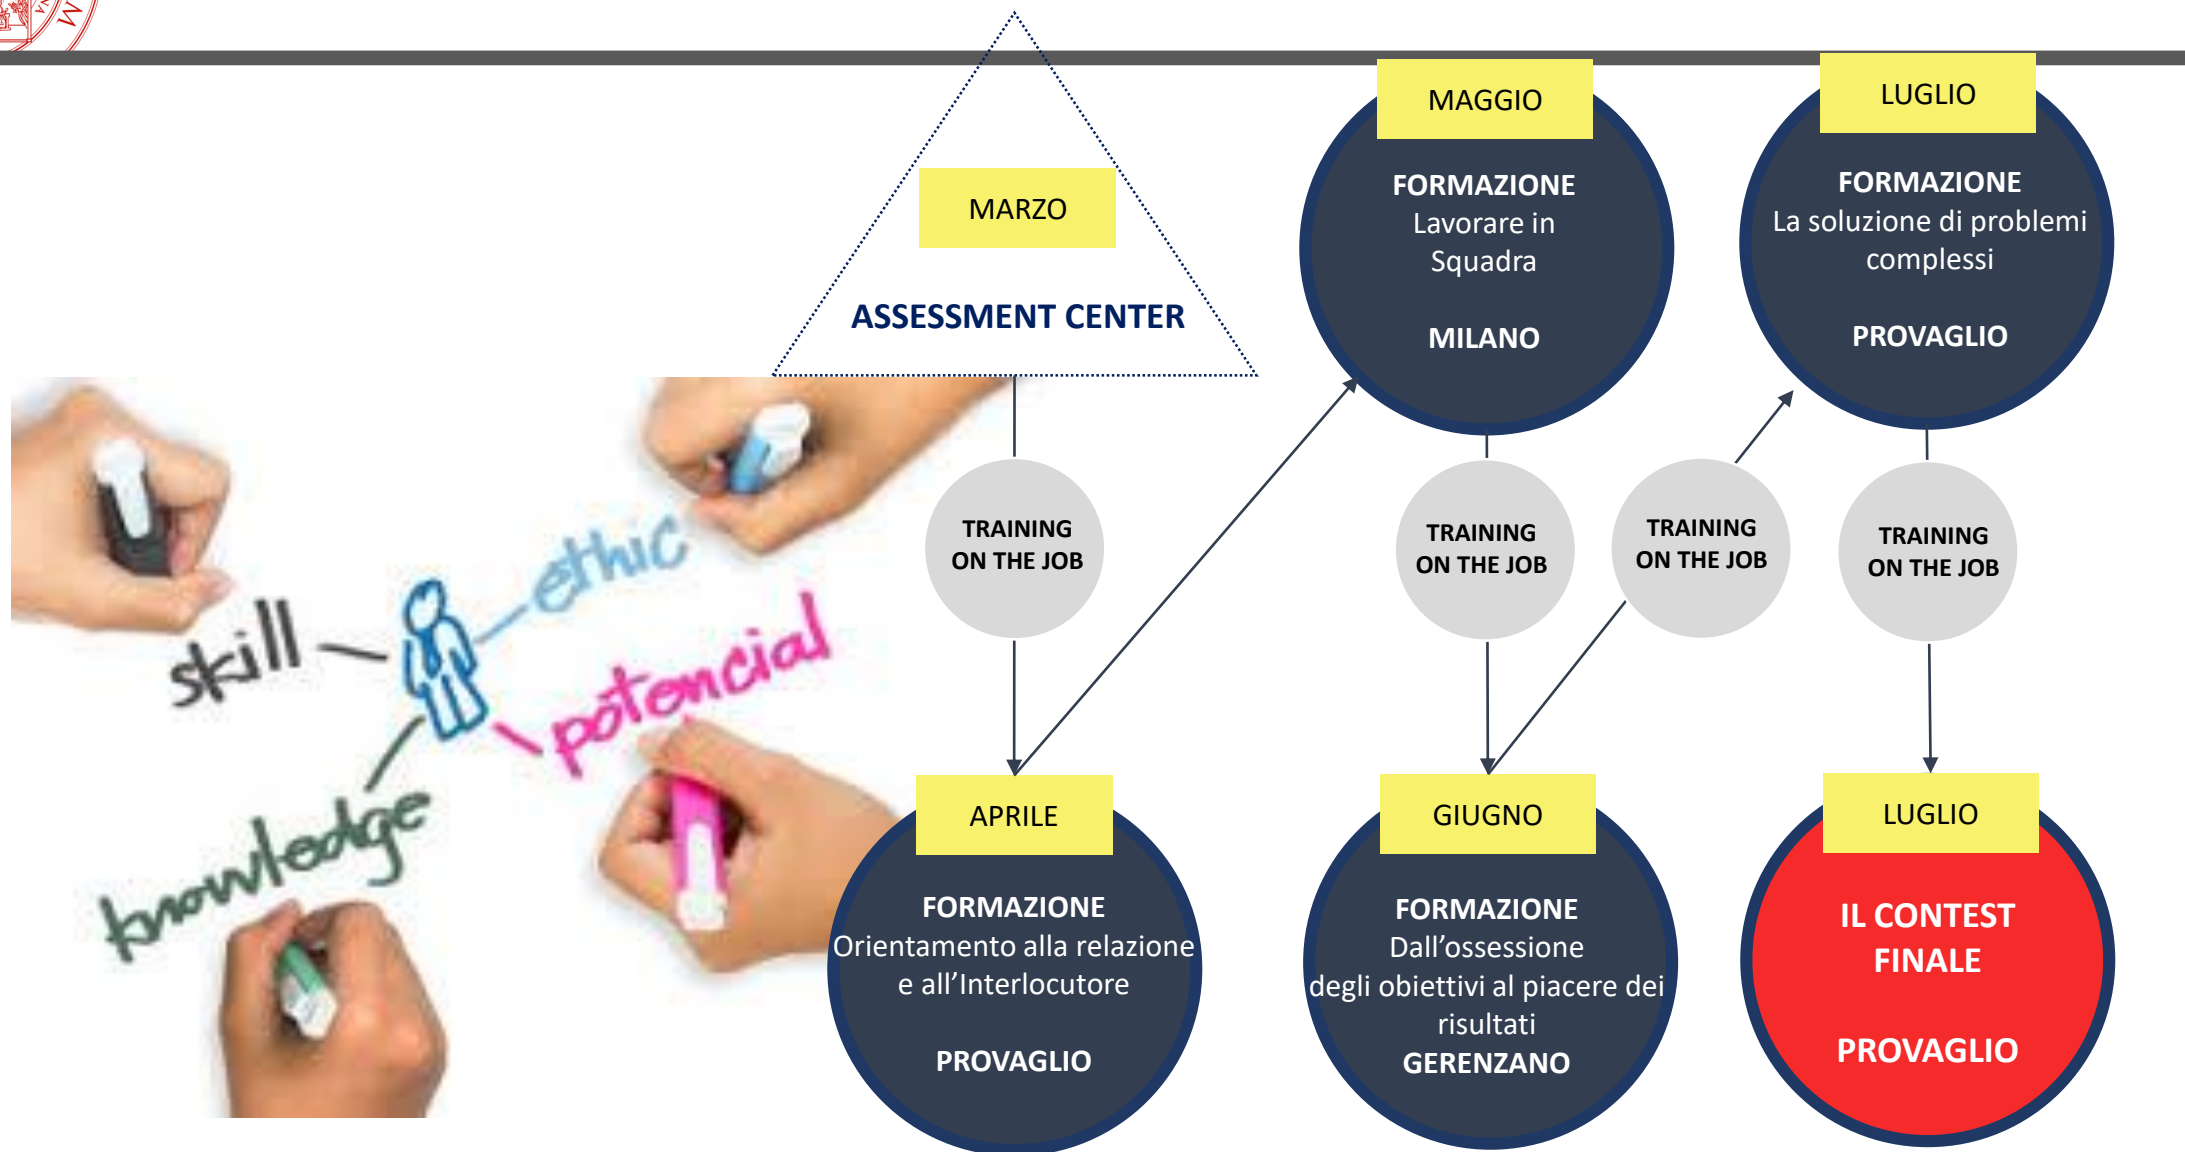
MARZO

ASSESSMENT CENTER

MAGGIO

FORMAZIONE
Lavorare in Squadra

MILANO

LUGLIO

FORMAZIONE
La soluzione di problemi complessi

PROVAGLIO

skill

ethic

potencial

knowledge

TRAINING ON THE JOB

TRAINING ON THE JOB

TRAINING ON THE JOB

TRAINING ON THE JOB

APRILE

FORMAZIONE
Orientamento alla relazione e all'Interlocutore

PROVAGLIO

GIUGNO

FORMAZIONE
Dall'ossessione degli obiettivi al piacere dei risultati
GERENZANO

LUGLIO

IL CONTEST FINALE

PROVAGLIO